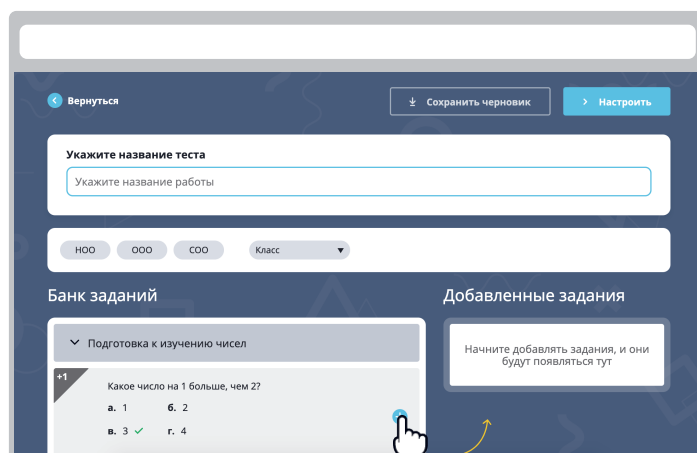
Вернуться

Сохранить черновик

Настроить

Укажите название теста

Укажите название работы

НОО ООО СОО Класс

Банк заданий

Добавленные задания

Подготовка к изучению чисел

Начните добавлять задания, и они будут появляться тут

+1

Какое число на 1 больше, чем 2?

а. 1 б. 2

в. 3 г. 4